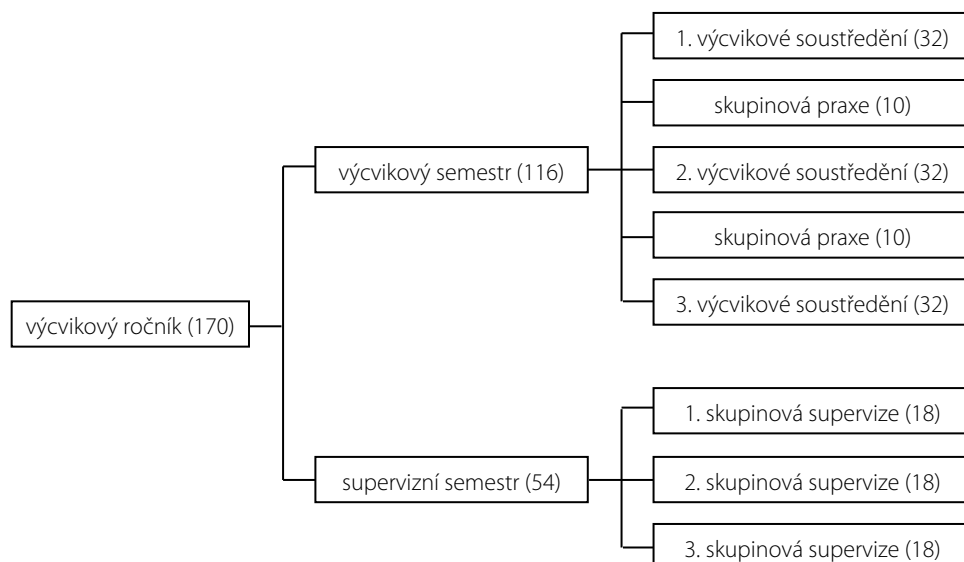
výcvikový ročník (170)

výcvikový semestr (116)

1. výcvikové soustředění (32)

skupinová praxe (10)

2. výcvikové soustředění (32)

skupinová praxe (10)

3. výcvikové soustředění (32)

supervizní semestr (54)

1. skupinová supervize (18)

2. skupinová supervize (18)

3. skupinová supervize (18)